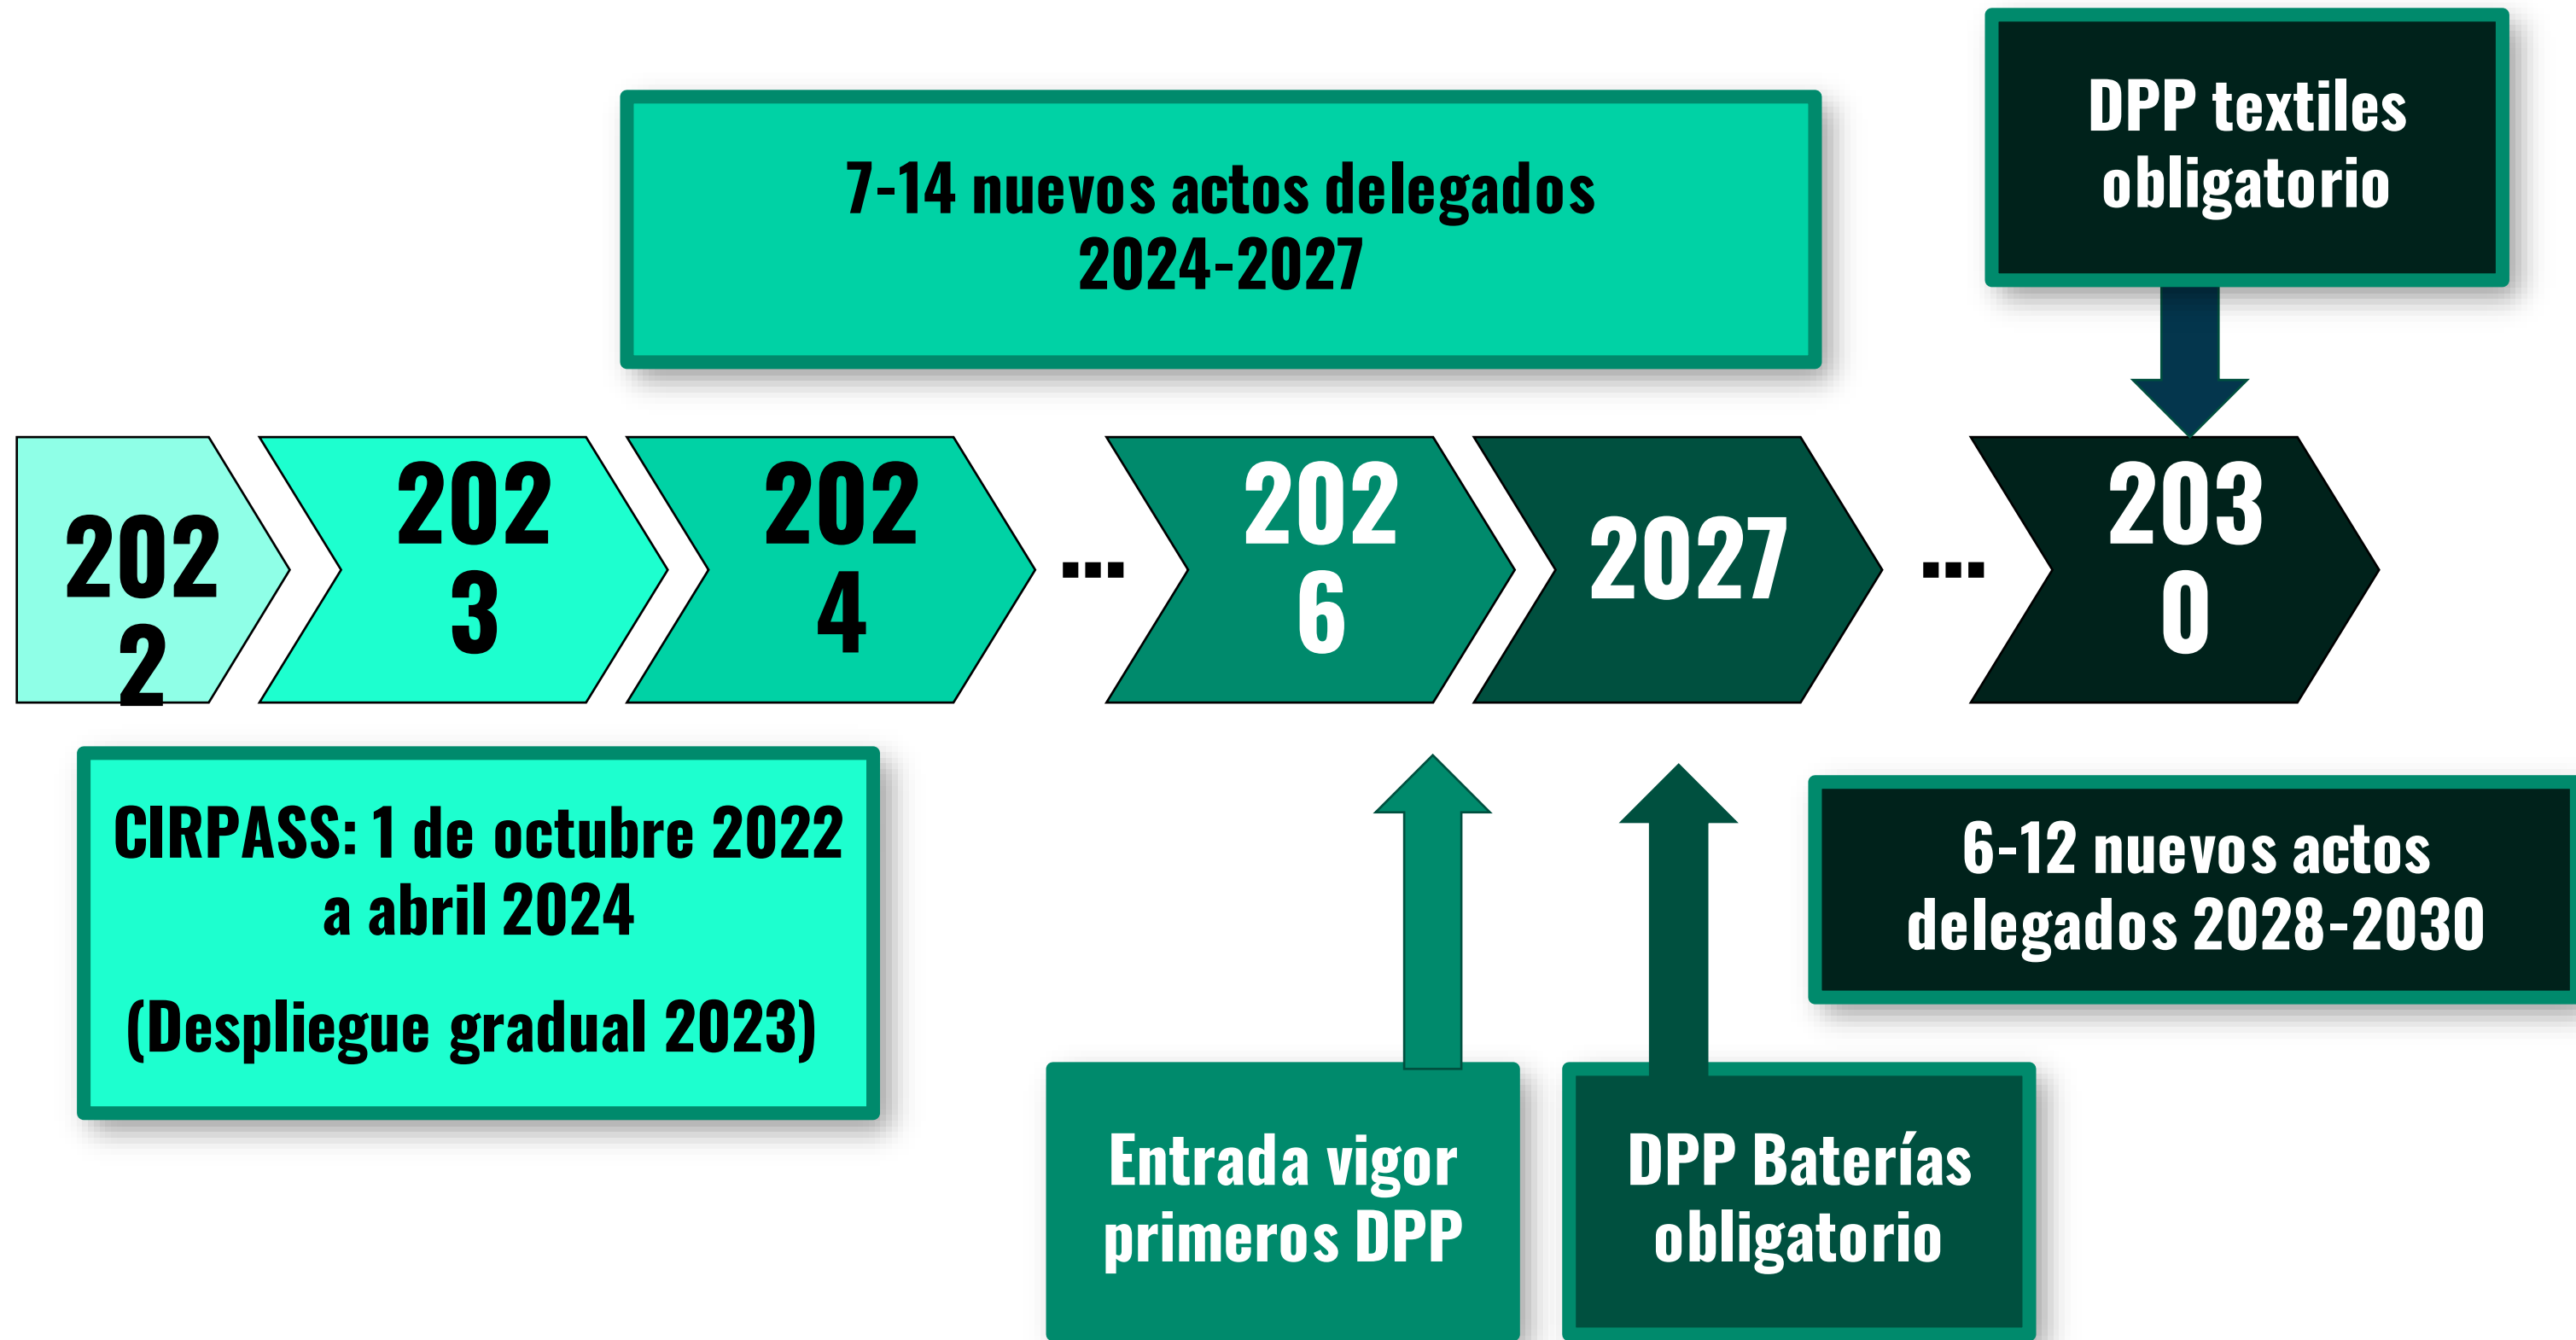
DPP textiles obligatorio

7-14 nuevos actos delegados 2024-2027

202
2

202
3

202
4

...

202
6

2027

...

203
0

CIRPASS: 1 de octubre 2022 a abril 2024

(Despliegue gradual 2023)

6-12 nuevos actos delegados 2028-2030

Entrada vigor primeros DPP

DPP Baterías obligatorio